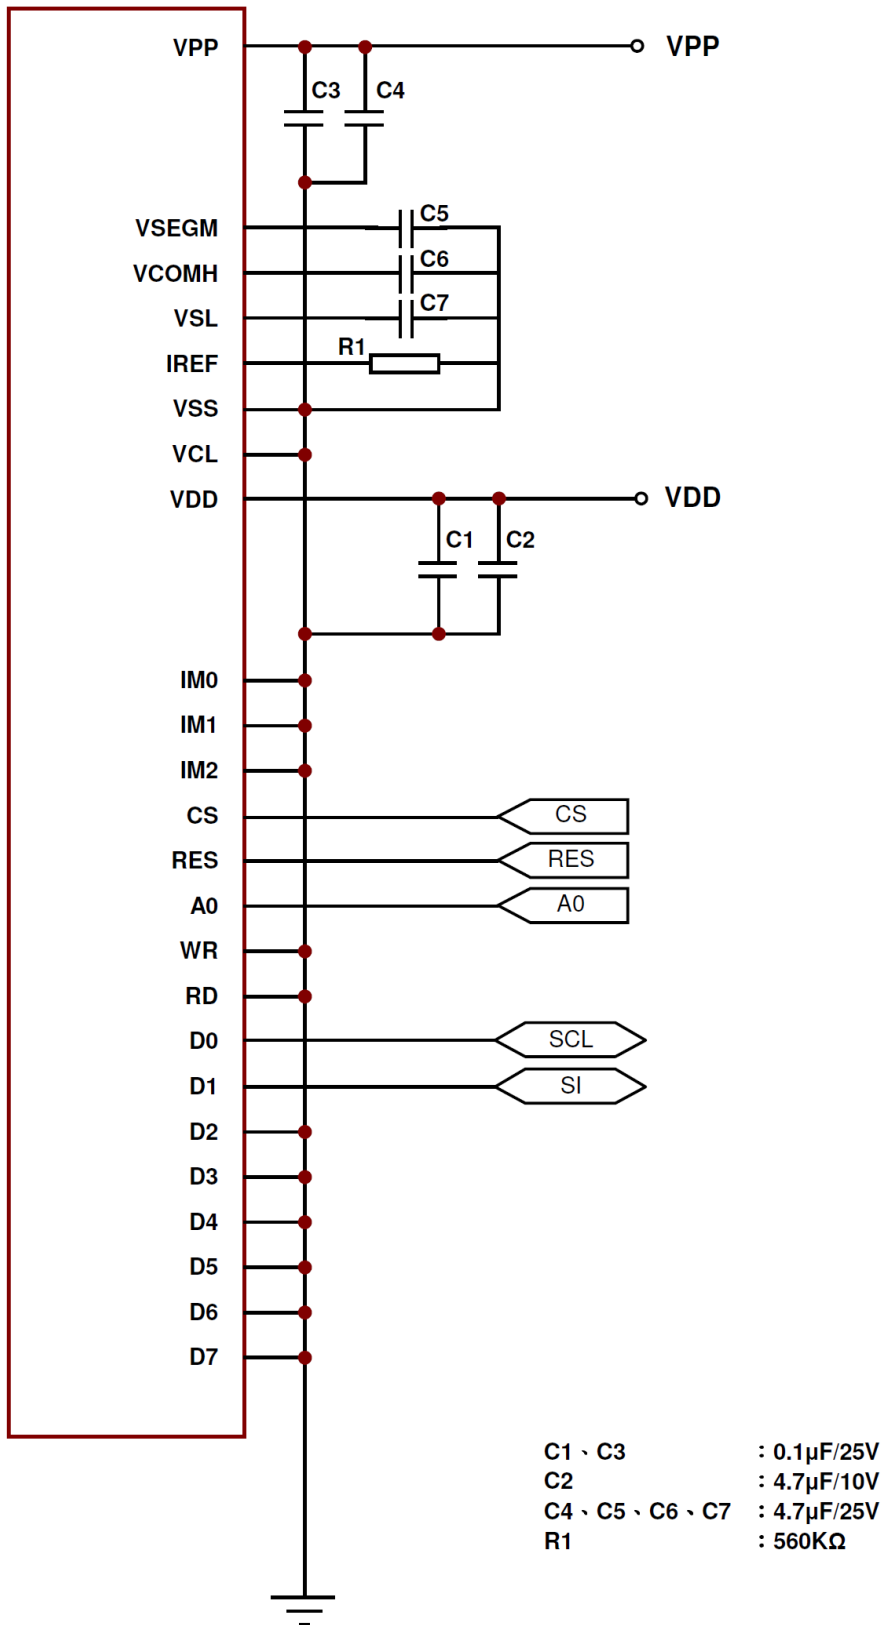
VPP
VPP
C3
C4
VSEGM
C5
VCOMH
C6
VSL
C7
IREF
R1
VSS
VCL
VDD
VDD
C1
C2
IM0
IM1
IM2
CS
CS
RES
RES
A0
A0
WR
RD
D0
SCL
D1
SI
D2
D3
D4
D5
D6
D7

C1、C3 : 0.1μF/25V
C2 : 4.7μF/10V
C4、C5、C6、C7 : 4.7μF/25V
R1 : 560KΩ